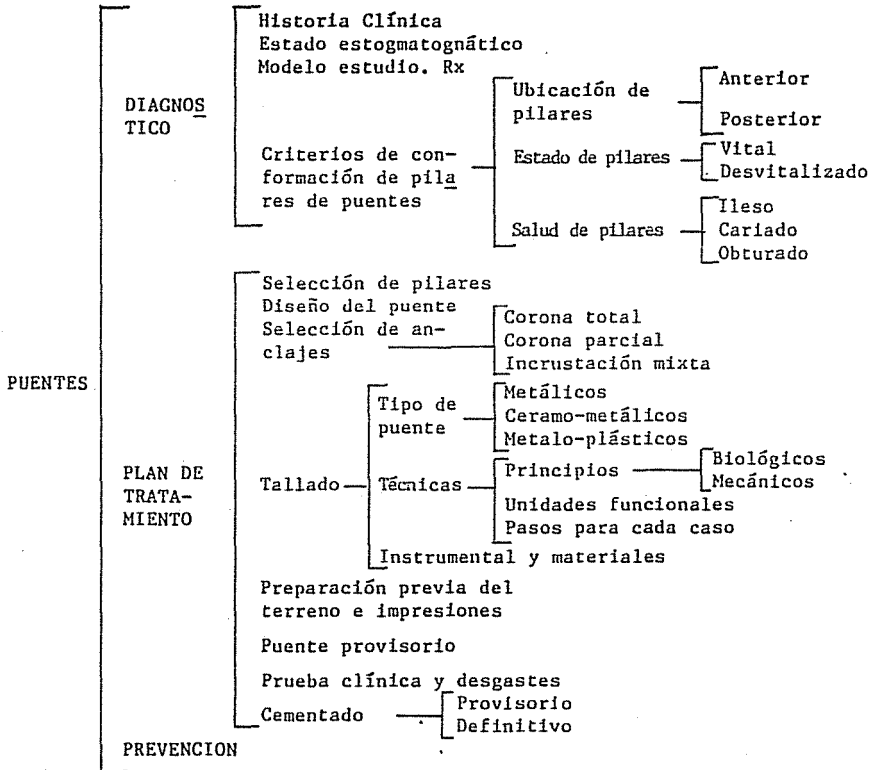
PUENTES

DIAGNOSTICO

Historia Clínica
Estado estogmatognático
Modelo estudio. Rx

Criterios de conformación de pilares de puentes

Ubicación de pilares
Anterior
Posterior

Estado de pilares
Vital
Desvitalizado

Salud de pilares
Ileso
Cariado
Obturado

PLAN DE TRATAMIENTO

Selección de pilares
Diseño del puente
Selección de anclajes
Corona total
Corona parcial
Incrustación mixta

Tallado
Tipo de puente
Metálicos
Ceramo-metálicos
Metalo-plásticos

Técnicas
Principios
Biológicos
Mecánicos
Unidades funcionales
Pasos para cada caso

Instrumental y materiales

Preparación previa del terreno e impresiones

Puente provisorio

Prueba clínica y desgastes

Cementado
Provisorio
Definitivo

PREVENCION